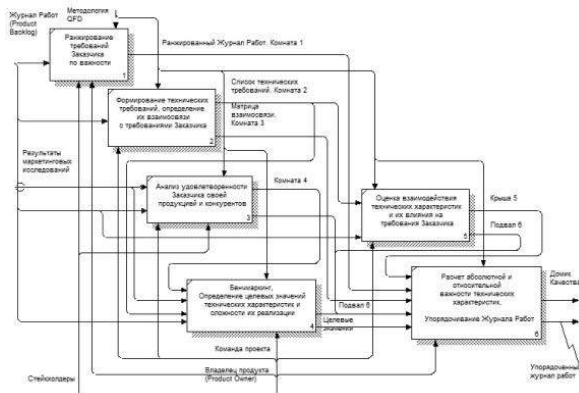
Журнал Работ (Product Backlog)

Методология QFD

Ранжирование требований Заказчика по важности

1

Ранжированный Журнал Работ. Комната 1

Список технических требований. Комната 2

Формирование технических требований, определение их взаимосвязи с требованиями Заказчика

2

Матрица взаимосвязи. Комната 3

Результаты маркетинговых исследований

Комната 4

Анализ удовлетворенности Заказчика своей продукцией и конкурентов

3

Оценка взаимодействия технических характеристик и их влияния на требования Заказчика

5

Крыша 5

Подвал 6

Бенчмаркинг. Определение целевых значений технических характеристик и сложности их реализации

4

Подвал 6

Целевые значения

Расчет абсолютной и относительной важности технических характеристик.

Упорядочивание Журнала Работ

6

Домик Качества

Команда проекта

Владелец продукта (Product Owner)

Стейкхолдеры

Упорядоченный журнал работ